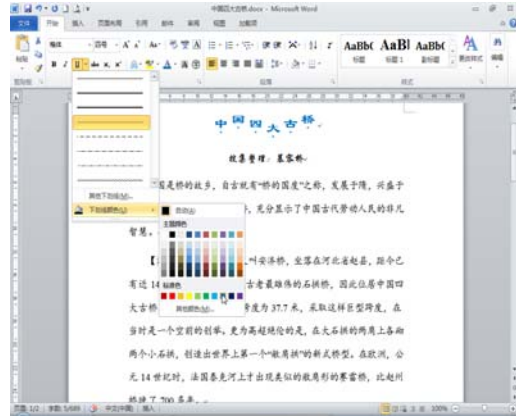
中国四大古桥.docx - Microsoft Word

文件 开始 插入 页面布局 引用 邮件 审阅 视图 加载项

楷体 四号

AaBbC( AaBl AaBbC(

标题 标题1 副标题 更改样式 编辑

粘贴 剪贴板 段落 样式

中国四大古桥

故事整理：墨客桥

国是桥的故乡，自古就有"桥的国度"之称，发展于隋，兴盛于宋，充分显示了中国古代劳动人民的非凡智慧。

其他下划线(M)...

下划线颜色(U)

自动(A)

主题颜色

标准色

其他颜色(M)...

【州安济桥，坐落在河北省赵县，距今已有达 14 者最雄伟的石拱桥，因此位居中国四大古桥度为 37.7 米，采取这样巨型跨度，在当时是一个空前的创举，更为高超绝伦的是，在大石拱的两肩上各砌两个小石拱，创造出世界上第一个"敞肩拱"的新式桥型。在欧洲，公元 14 世纪时，法国泰克河上才出现类似的敞肩形的赛雷桥，比赵州桥晚了 700 多年。

页面: 1/2 字数: 5/689 中文(中国) 插入 100%